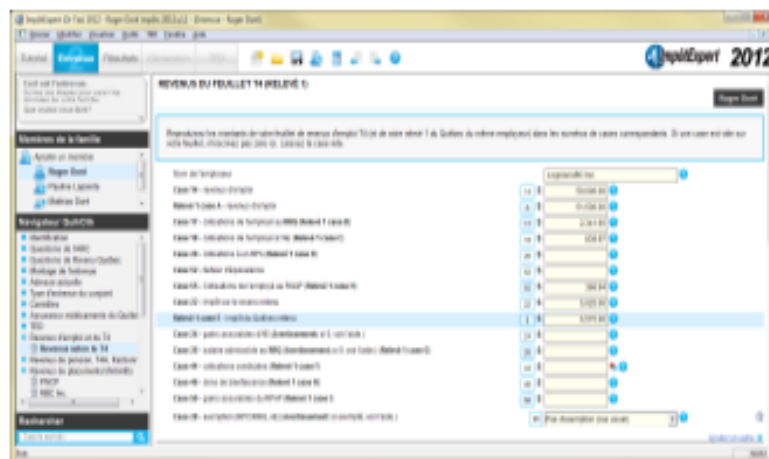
ImpôtExpert En Taxi 2012 - Roger Dorit impôts 2012.ie2 - Entrevue - Roger Dorit

Tutoriel Entrevue Résultats

ImpôtExpert 2012

REVENUS DU FEUILLET T4 (RELEVÉ 1)

Roger Dorit

Membres de la famille

Ajouter un membre

Roger Dorit

Pauline Laplante

Mathieu Dorit

Navigateur QuikCIN

Identification

Questions de l'ARC

Questions de Revenu Québec

Montage de l'entrevue

Adresse actuelle

Type d'entrevue du conjoint

Conditions

TEQ

Revenus d'emploi et du T4

Revenus autres du T4

Revenus de pension, T4A, Bonifier

PNOP

RBC Inc.

Rechercher

Nom de l'employeur

Case 14 - revenus d'emploi

Relevé 1 case A - revenus d'emploi

Case 17

Case 18

Case 20

Case 22

Case 24

Case 26

Case 39

Case 40

Case 44

Case 46

Case 52

Case 55

Case 56

Case 85

Relevé 1 case I

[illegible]